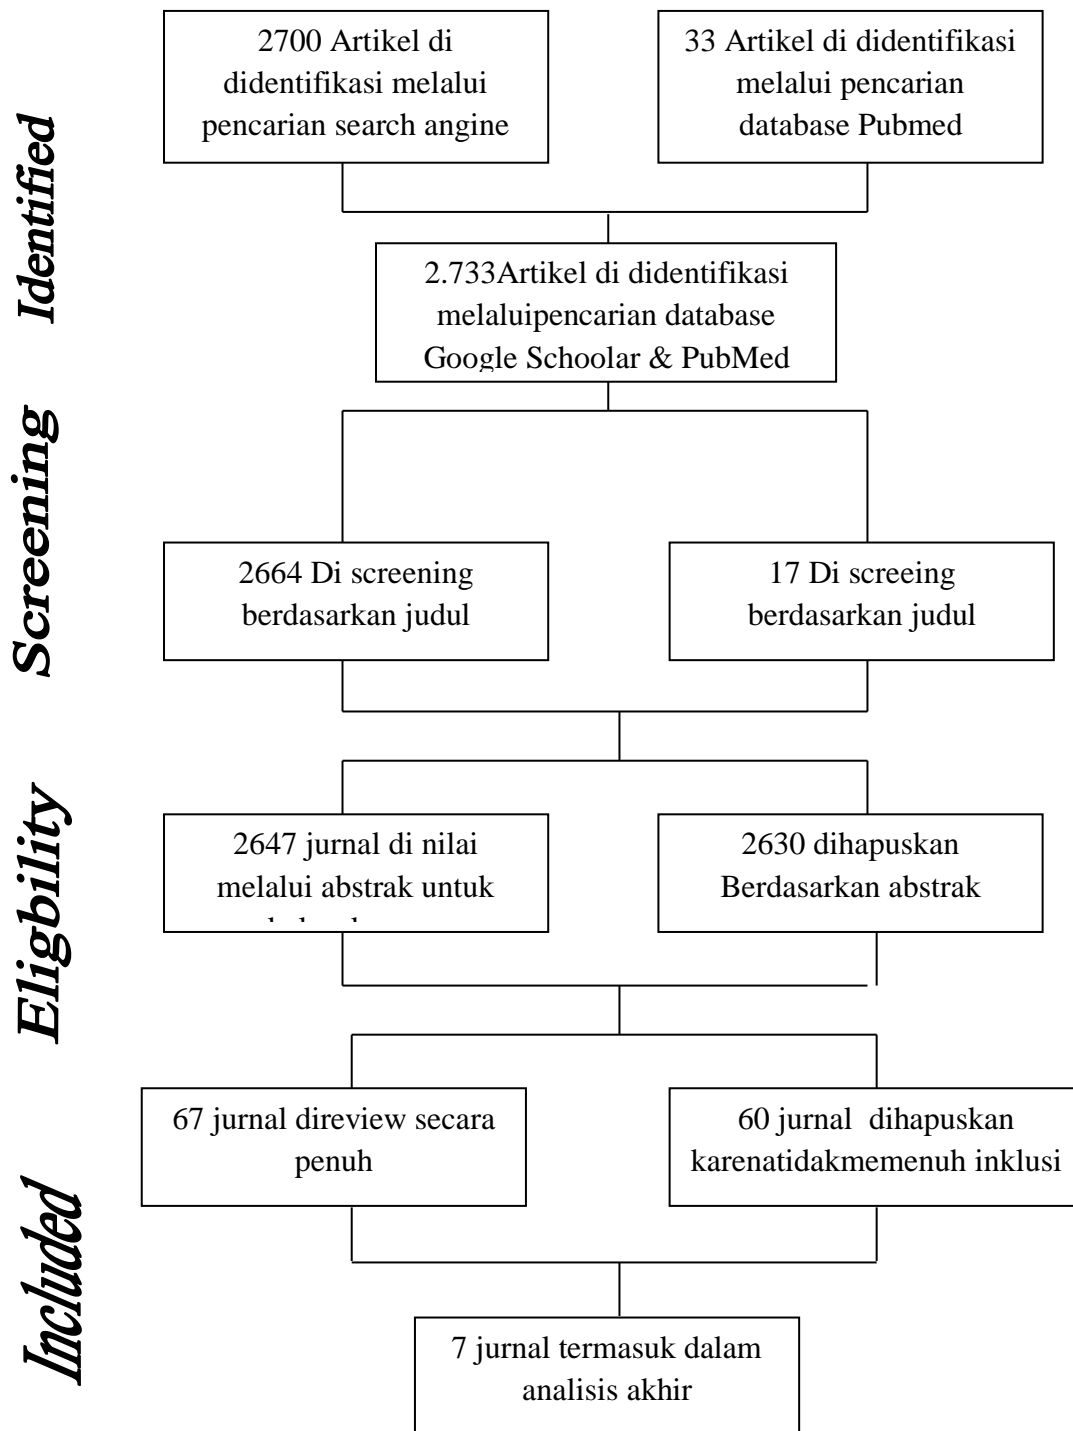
Identified

2700 Artikel di didentifikasi melalui pencarian search angine

33 Artikel di didentifikasi melalui pencarian database Pubmed

2.733Artikel di didentifikasi melaluipencarian database Google Schoolar & PubMed

Screening

2664 Di screening berdasarkan judul

17 Di screeing berdasarkan judul

Eligbility

2647 jurnal di nilai melalui abstrak untuk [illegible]

2630 dihapuskan Berdasarkan abstrak

Included

67 jurnal direview secara penuh

60 jurnal dihapuskan karenatidakmemenuh inklusi

7 jurnal termasuk dalam analisis akhir